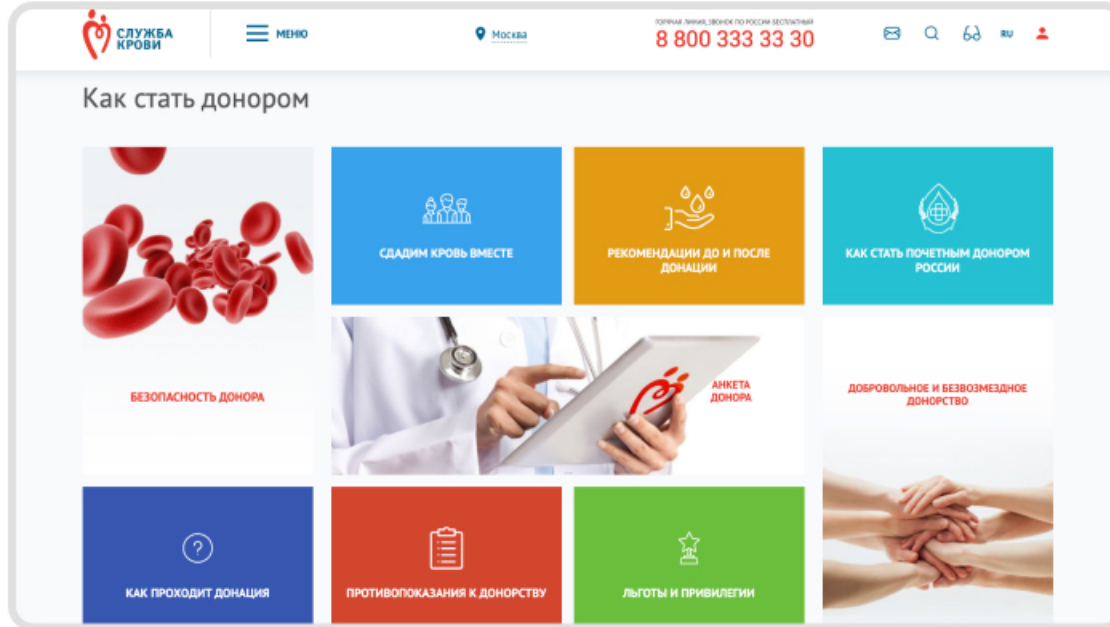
СЛУЖБА КРОВИ

МЕНЮ

Москва

ГОРЯЧАЯ ЛИНИЯ, ЗВОНОК ПО РОССИИ БЕСПЛАТНЫЙ
8 800 333 33 30

RU

Как стать донором

БЕЗОПАСНОСТЬ ДОНОРА

СДАДИМ КРОВЬ ВМЕСТЕ

РЕКОМЕНДАЦИИ ДО И ПОСЛЕ ДОНАЦИИ

КАК СТАТЬ ПОЧЕТНЫМ ДОНОРОМ РОССИИ

АНКЕТА ДОНОРА

ДОБРОВОЛЬНОЕ И БЕЗВОЗМЕЗДНОЕ ДОНОРСТВО

КАК ПРОХОДИТ ДОНАЦИЯ

ПРОТИВОПОКАЗАНИЯ К ДОНОРСТВУ

ЛЬГОТЫ И ПРИВИЛЕГИИ